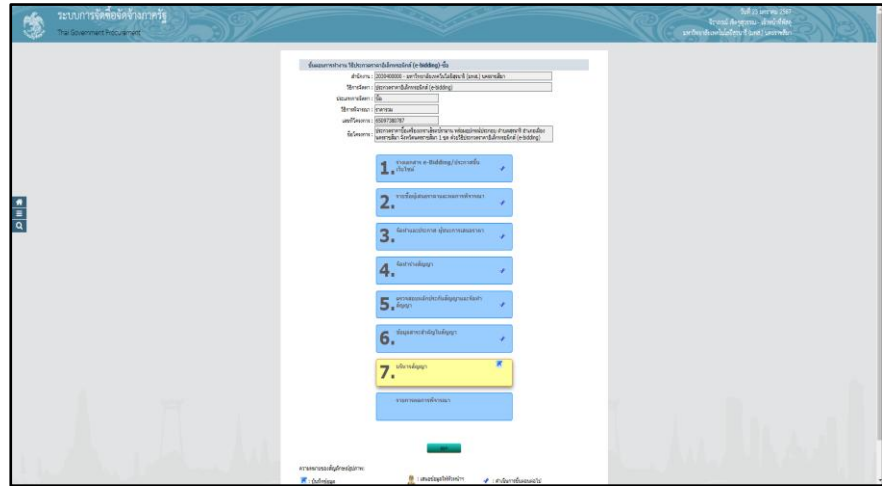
ระบบการจัดซื้อจัดจ้างภาครัฐ
Thai Government Procurement

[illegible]

ขั้นตอนการทำงาน วิธีประกวดราคาอิเล็กทรอนิกส์ (e-bidding)-ซื้อ

หน่วยงาน : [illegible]
วิธีการจัดหา : ประกวดราคาอิเล็กทรอนิกส์ (e-bidding)
ประเภทการจัดหา : ซื้อ
วิธีการพิจารณา : ราคารวม
เลขที่โครงการ : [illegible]
ชื่อโครงการ : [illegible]

1. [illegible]
2. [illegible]
3. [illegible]
4. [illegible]
5. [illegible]
6. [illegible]
7. บริหารสัญญา
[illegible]

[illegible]

ความหมายของสัญลักษณ์รูปภาพ :
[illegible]